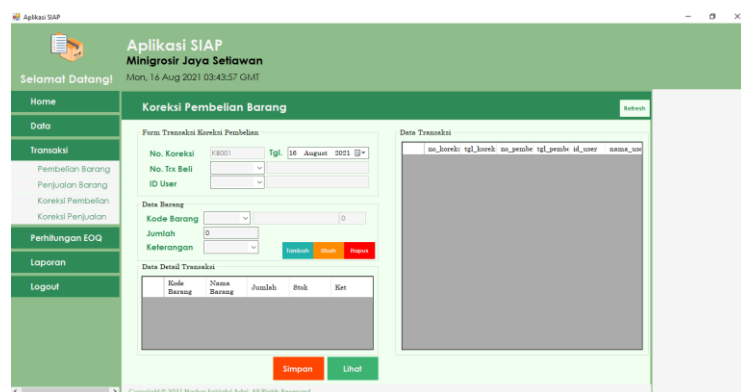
Aplikasi SIAP

Aplikasi SIAP
Minigrosir Jaya Setiawan
Mon, 16 Aug 2021 03:43:57 GMT

Selamat Datang!

Home
Data
Transaksi
Pembelian Barang
Penjualan Barang
Koreksi Pembelian
Koreksi Penjualan
Perhitungan EOQ
Laporan
Logout

Koreksi Pembelian Barang

Refresh

Form Transaksi Koreksi Pembelian
No. Koreksi KB001 Tgl. 16 August 2021
No. Trx Beli
ID User

Data Barang
Kode Barang 0
Jumlah 0
Keterangan
Tambah Ubah Hapus

Data Detail Transaksi

| Kode Barang | Nama Barang | Jumlah | Stok | Ket |
|---|---|---|---|---|

Data Transaksi

| no_koreks | tgl_korek | no_pembe | tgl_pemb | id_user | nama_use |
|---|---|---|---|---|---|

Simpan Lihat

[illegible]